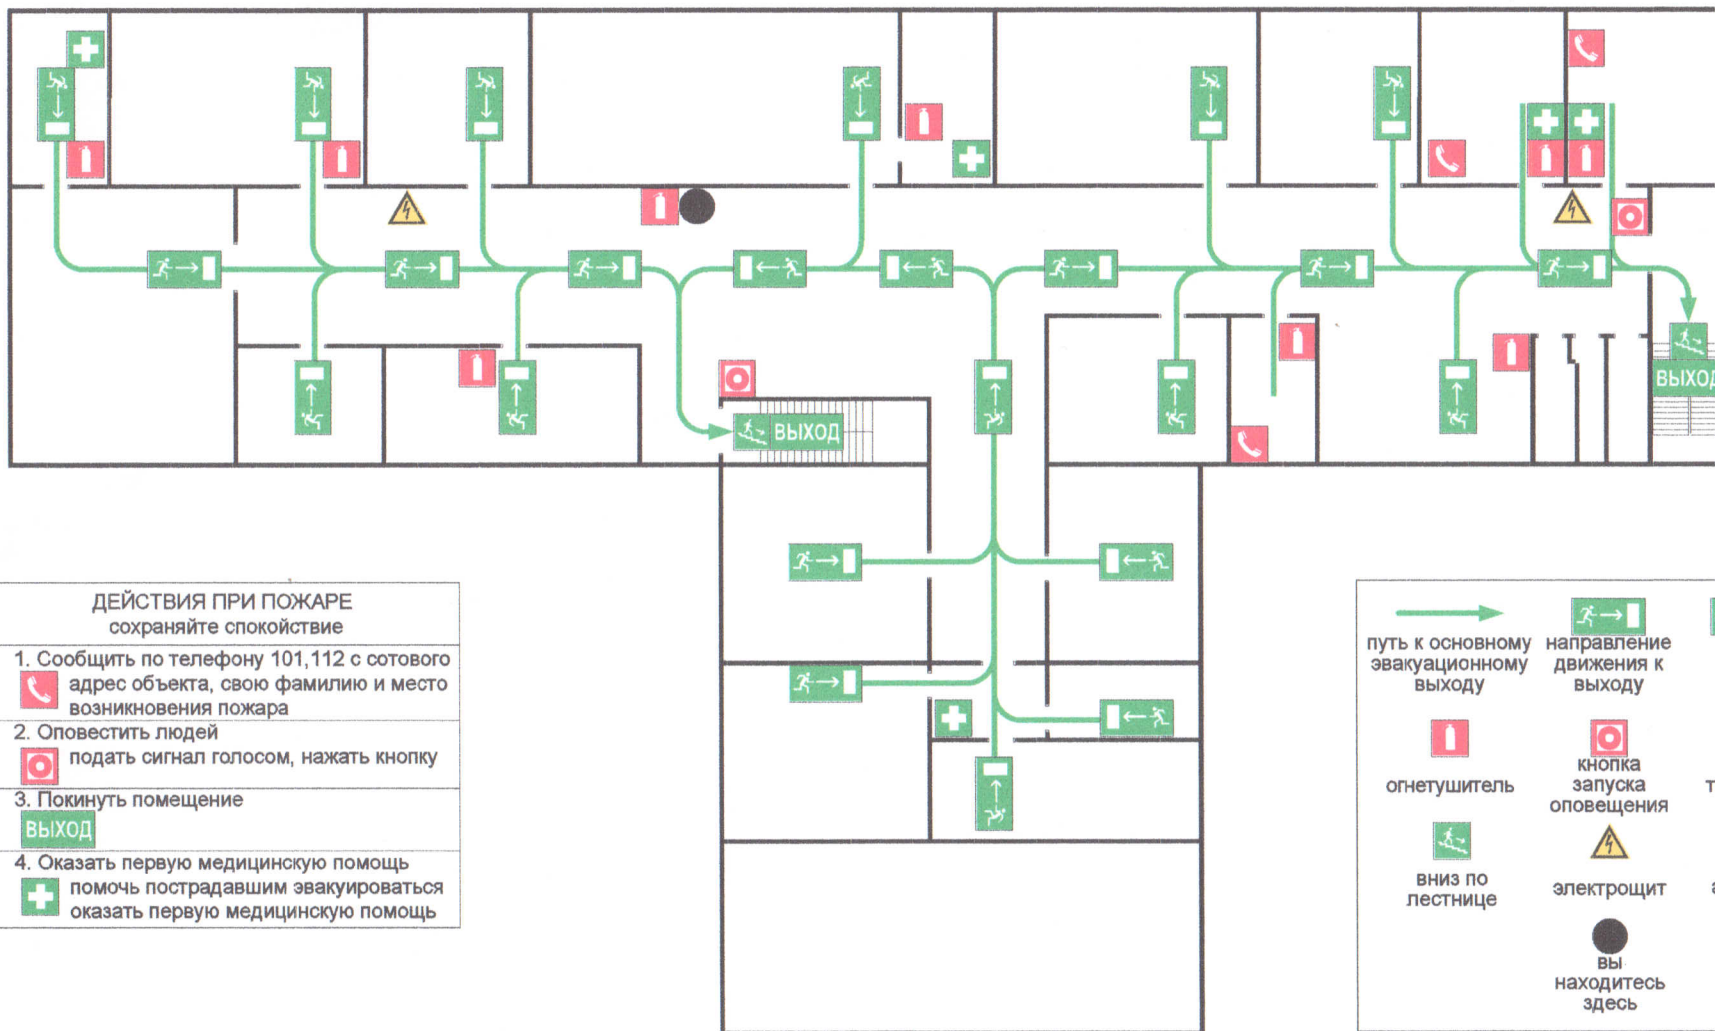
ВЫХОД

ВЫХО

ДЕЙСТВИЯ ПРИ ПОЖАРЕ
сохраняйте спокойствие

1. Сообщить по телефону 101,112 с сотового адрес объекта, свою фамилию и место возникновения пожара

2. Оповестить людей подать сигнал голосом, нажать кнопку

3. Покинуть помещение
ВЫХОД

4. Оказать первую медицинскую помощь помочь пострадавшим эвакуироваться оказать первую медицинскую помощь

путь к основному эвакуационному выходу

направление движения к выходу

огнетушитель

кнопка запуска оповещения

вниз по лестнице

электрощит

вы находитесь здесь